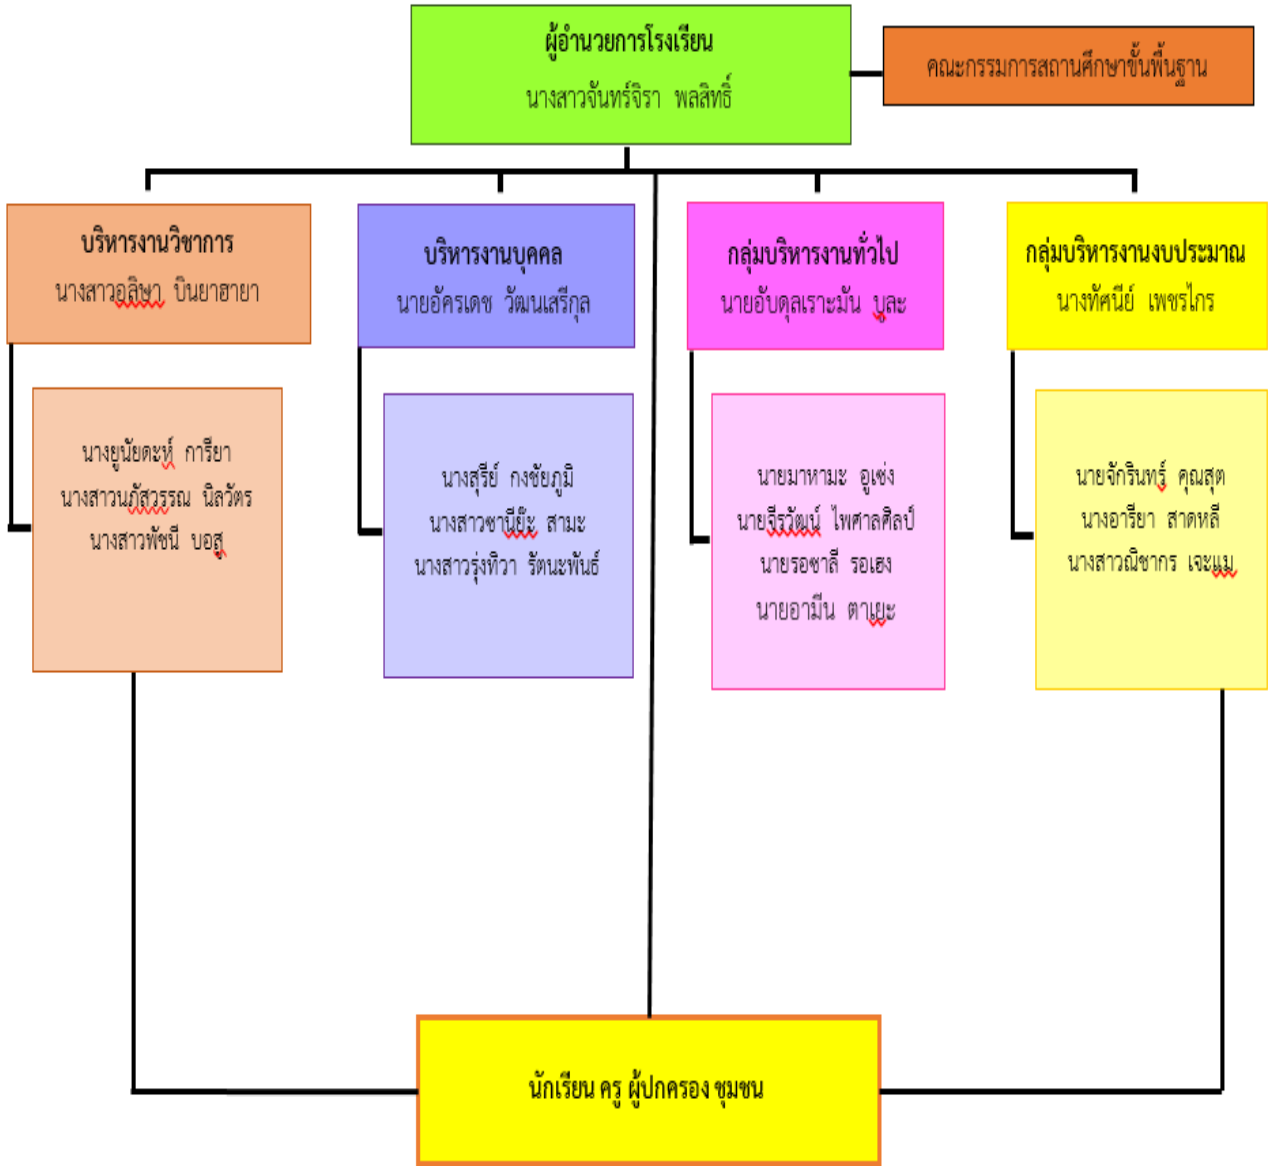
ผู้อำนวยการโรงเรียน
นางสาวจันทร์จิรา พลสิทธิ์

คณะกรรมการสถานศึกษาขั้นพื้นฐาน

บริหารงานวิชาการ
นางสาวอลิษา บินยาฮายา

บริหารงานบุคคล
นายอัครเดช วัฒนเสรีกุล

กลุ่มบริหารงานทั่วไป
นายอับดุลเราะมัน บูละ

กลุ่มบริหารงานงบประมาณ
นางทัศนีย์ เพชรไกร

นางยูนัยดะห์ การียา
นางสาวนภัสวรรณ นิลวัตร
นางสาวพัชนี บอสู

นางสุรีย์ กงชัยภูมิ
นางสาวซานียีะ สามะ
นางสาวรุ่งทิวา รัตนะพันธ์

นายมาหามะ อูเซ่ง
นายจีรวัฒน์ ไพศาลศิลป์
นายรอซาลี รอเฮง
นายอามีน ตาเยะ

นายจักรินทร์ คุณสุต
นางอารียา สาดหลี
นางสาวณิชากร เจะแม

นักเรียน ครู ผู้ปกครอง ชุมชน